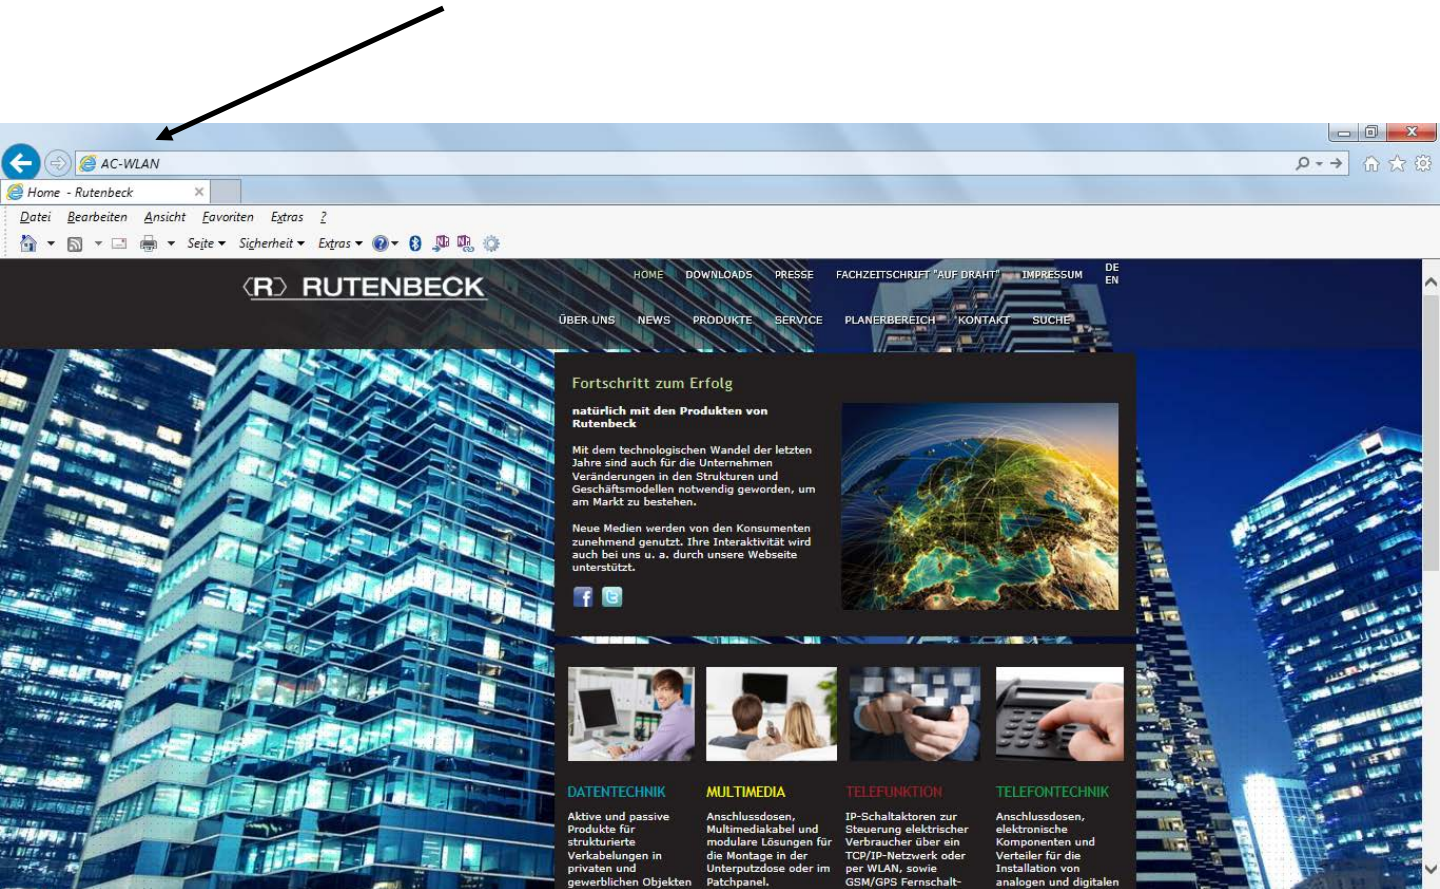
AC-WLAN

Home - Rutenbeck

Datei Bearbeiten Ansicht Favoriten Extras ?

Seite ▾ Sicherheit ▾ Extras ▾

RUTENBECK

HOME DOWNLOADS PRESSE FACHZEITSCHRIFT "AUF DRAHT" IMPRESSUM DE EN

ÜBER UNS NEWS PRODUKTE SERVICE PLANERBEREICH KONTAKT SUCHE

Fortschritt zum Erfolg

natürlich mit den Produkten von Rutenbeck

Mit dem technologischen Wandel der letzten Jahre sind auch für die Unternehmen Veränderungen in den Strukturen und Geschäftsmodellen notwendig geworden, um am Markt zu bestehen.

Neue Medien werden von den Konsumenten zunehmend genutzt. Ihre Interaktivität wird auch bei uns u. a. durch unsere Webseite unterstützt.

DATENTECHNIK
Aktive und passive Produkte für strukturierte Verkabelungen in privaten und gewerblichen Objekten

MULTIMEDIA
Anschlussdosen, Multimediakabel und modulare Lösungen für die Montage in der Unterputzdose oder im Patchpanel.

TELEFUNKTION
IP-Schaltaktoren zur Steuerung elektrischer Verbraucher über ein TCP/IP-Netzwerk oder per WLAN, sowie GSM/GPS Fernschalt-

TELEFONTECHNIK
Anschlussdosen, elektronische Komponenten und Verteiler für die Installation von analogen und digitalen